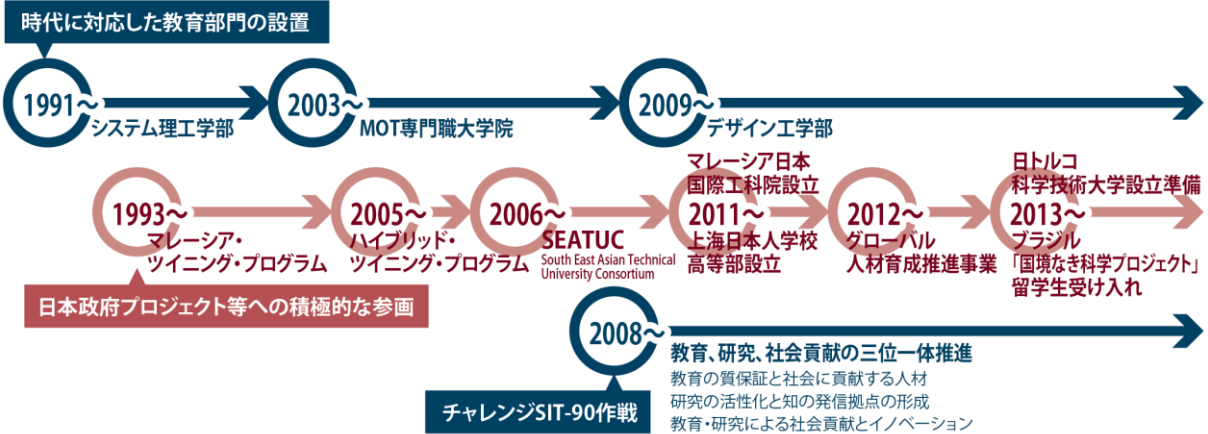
時代に対応した教育部門の設置

1991〜
システム理工学部

2003〜
MOT専門職大学院

2009〜
デザイン工学部

1993〜
マレーシア・ツイニング・プログラム

日本政府プロジェクト等への積極的な参画

2005〜
ハイブリッド・ツイニング・プログラム

2006〜
SEATUC
South East Asian Technical University Consortium

マレーシア日本国際工科院設立

2011〜
上海日本人学校高等部設立

2012〜
グローバル人材育成推進事業

日トルコ科学技術大学設立準備

2013〜
ブラジル「国境なき科学プロジェクト」留学生受け入れ

2008〜
チャレンジSIT-90作戦

教育、研究、社会貢献の三位一体推進
教育の質保証と社会に貢献する人材
研究の活性化と知の発信拠点の形成
教育・研究による社会貢献とイノベーション